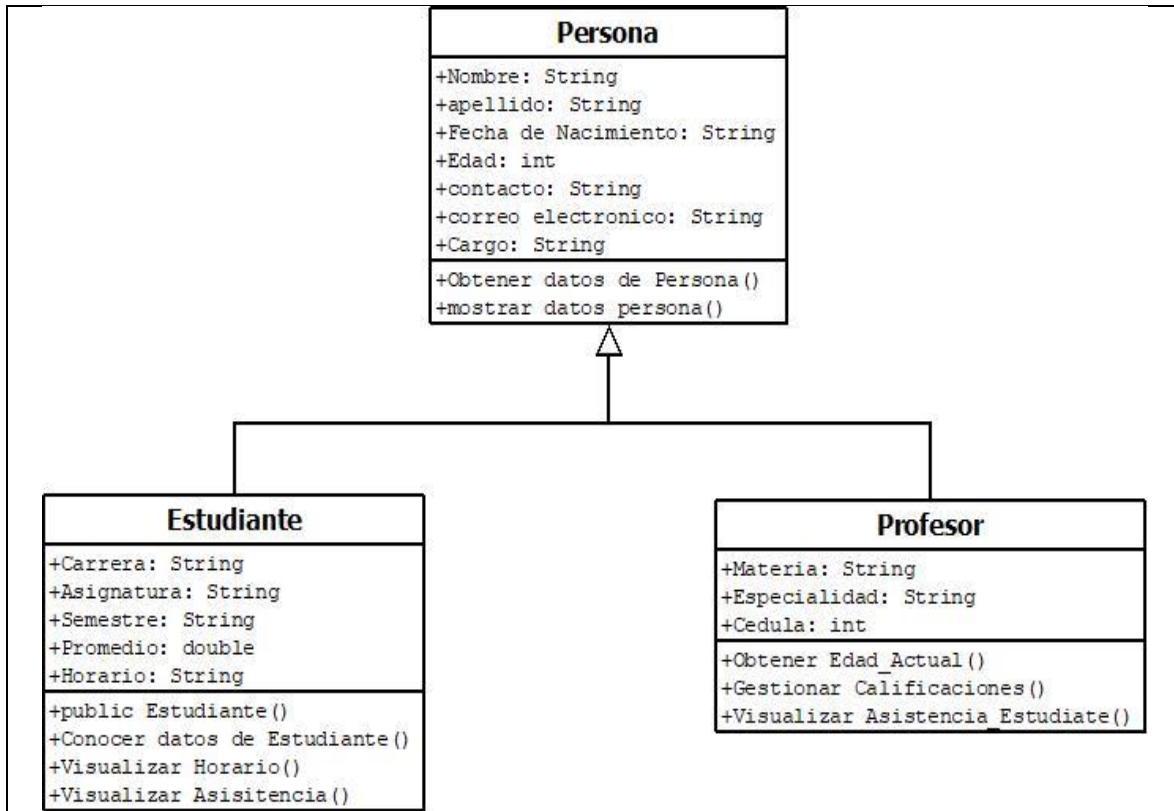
Persona

+Nombre: String
+apellido: String
+Fecha de Nacimiento: String
+Edad: int
+contacto: String
+correo electronico: String
+Cargo: String

+Obtener datos de Persona()
+mostrar datos persona()

Estudiante

+Carrera: String
+Asignatura: String
+Semestre: String
+Promedio: double
+Horario: String

+public Estudiante()
+Conocer datos de Estudiante()
+Visualizar Horario()
+Visualizar Asisitencia()

Profesor

+Materia: String
+Especialidad: String
+Cedula: int

+Obtener Edad_Actual()
+Gestionar Calificaciones()
+Visualizar Asistencia_Estudiate()